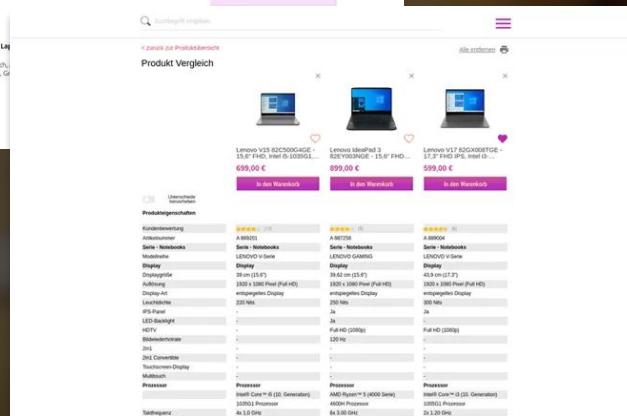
Suchbegriff eingeben

< Zurück zur Produktübersicht

Alle entfernen

Produkt Vergleich

Lenovo V15 82C500G4GE - 15,6" FHD, Intel i5-1035G1,...
699,00 €
In den Warenkorb

Lenovo IdeaPad 3 82EY003NGE - 15,6" FHD...
899,00 €
In den Warenkorb

Lenovo V17 82GX008TGE - 17,3" FHD IPS, Intel i3-...
599,00 €
In den Warenkorb

Unterschiede hervorheben

Produkteigenschaften

| | | | |
|---|---|---|---|
| Kundenbewertung | (28) | (6) | (8) |
| Artikelnummer | A 865201 | A 987258 | A 889604 |
| Serie - Notebooks | Serie - Notebooks | Serie - Notebooks | Serie - Notebooks |
| Modellreihe | LENOVO V-Serie | LENOVO GAMING | LENOVO V-Serie |
| Display | Display | Display | Display |
| Displaygröße | 39 cm (15,6") | 39,62 cm (15,6") | 43,9 cm (17,3") |
| Auflösung | 1920 x 1080 Pixel (Full HD) | 1920 x 1080 Pixel (Full HD) | 1920 x 1080 Pixel (Full HD) |
| Display-Art | entspiegeltes Display | entspiegeltes Display | entspiegeltes Display |
| Leuchtdichte | 220 Nits | 250 Nits | 300 Nits |
| IPS-Panel | - | Ja | Ja |
| LED-Backlight | - | Ja | Ja |
| HDTV | - | Full HD (1080p) | Full HD (1080p) |
| Bildwiederholrate | - | 120 Hz | - |
| 2in1 | - | - | - |
| 2in1 Convertible | - | - | - |
| Touchscreen-Display | - | - | - |
| Multitouch | - | - | - |
| Prozessor | Prozessor | Prozessor | Prozessor |
| | Intel® Core™ i5 (10. Generation) 1035G1 Prozessor | AMD Ryzen™ 5 (4000 Serie) 4600H Prozessor | Intel® Core™ i3 (10. Generation) 1005G1 Prozessor |
| Taktfrequenz | 4x 1,0 GHz | 6x 3,00 GHz | 2x 1,20 GHz |